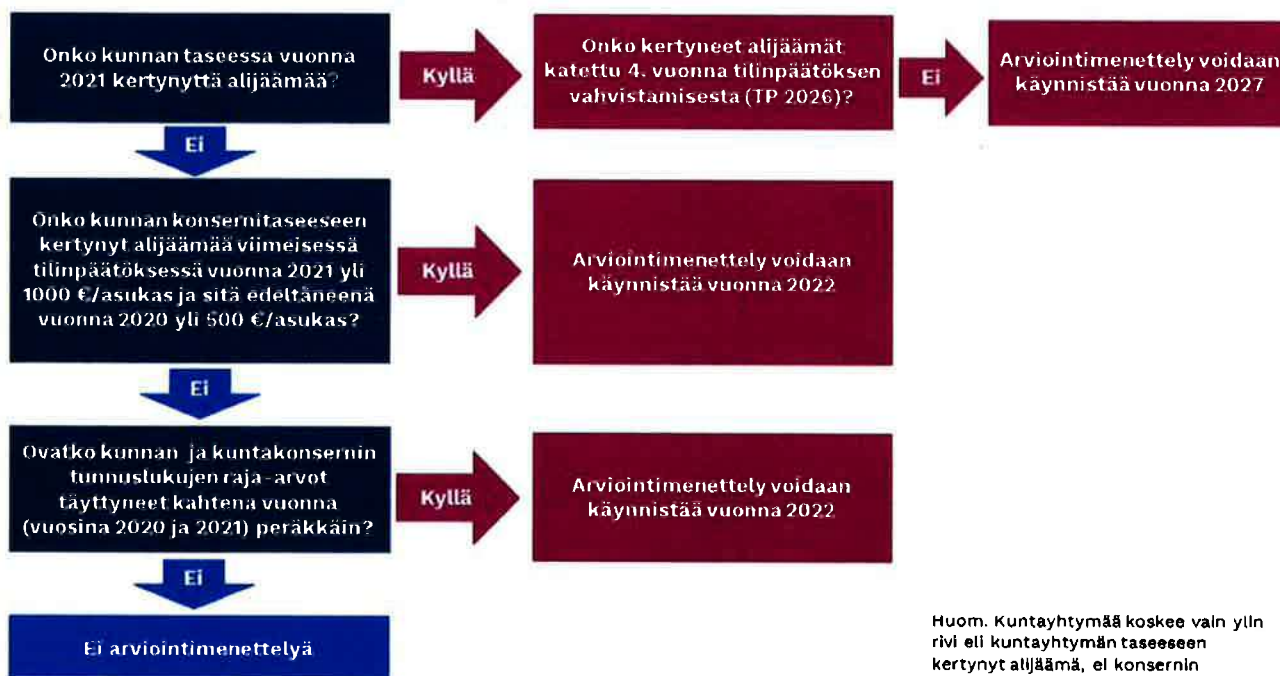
Onko kunnan taseessa vuonna 2021 kertynyttä alijäämää?

Kyllä

Onko kertyneet alijäämät katettu 4. vuonna tilinpäätöksen vahvistamisesta (TP 2026)?

Ei

Arviointimenettely voidaan käynnistää vuonna 2027

Ei

Onko kunnan konsernitaseeseen kertynyt alijäämää viimeisessä tilinpäätöksessä vuonna 2021 yli 1000 €/asukas ja sitä edeltäneenä vuonna 2020 yli 500 €/asukas?

Kyllä

Arviointimenettely voidaan käynnistää vuonna 2022

Ei

Ovatko kunnan ja kuntakonsernin tunnuslukujen raja-arvot täyttyneet kahtena vuonna (vuosina 2020 ja 2021) peräkkäin?

Kyllä

Arviointimenettely voidaan käynnistää vuonna 2022

Ei

Ei arviointimenettelyä

Huom. Kuntayhtymää koskee vain ylin rivi eli kuntayhtymän taseeseen kertynyt alijäämä, ei konsernin